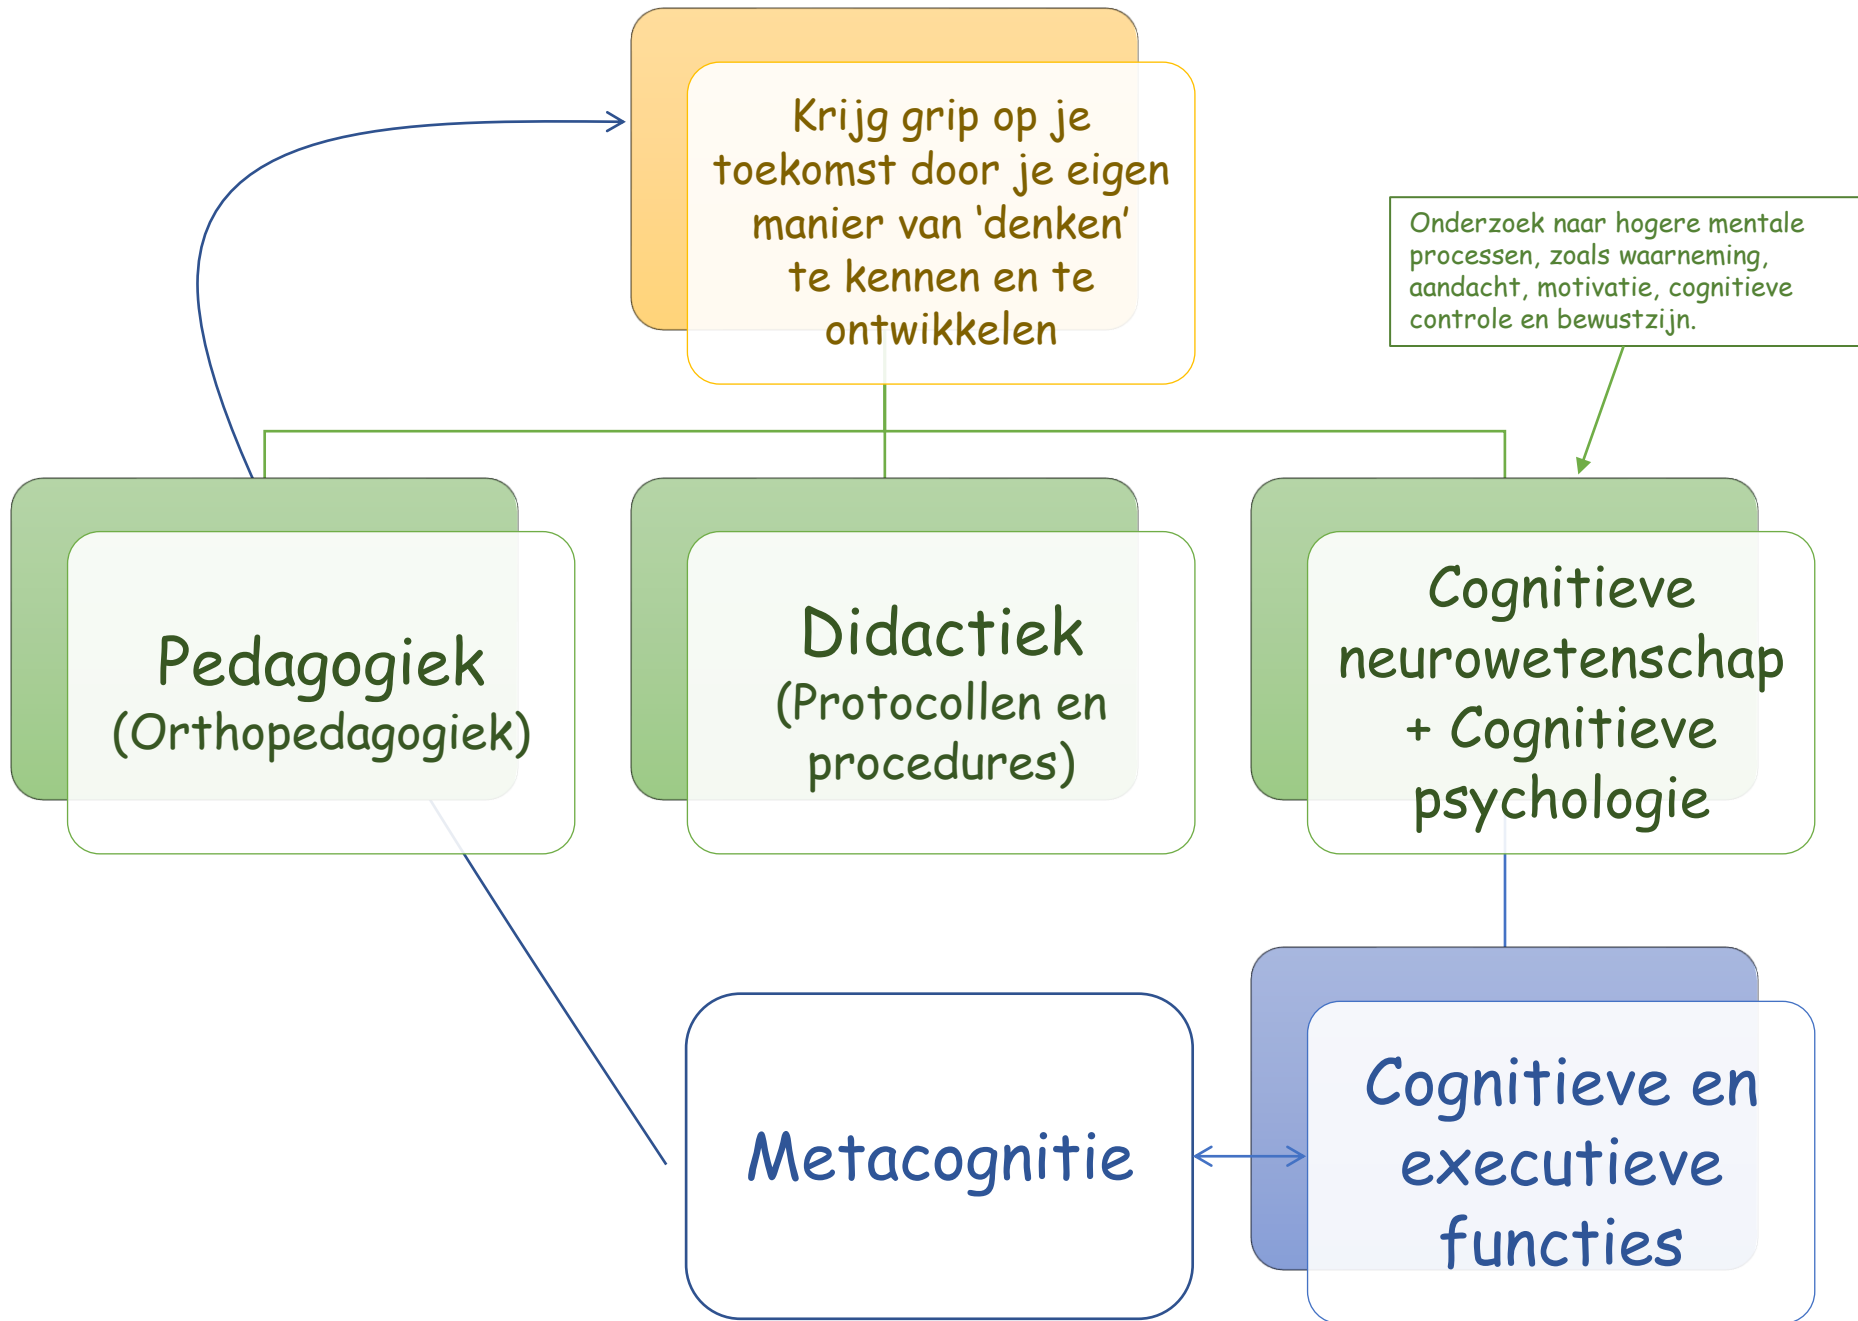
Krijg grip op je toekomst door je eigen manier van 'denken' te kennen en te ontwikkelen

Onderzoek naar hogere mentale processen, zoals waarneming, aandacht, motivatie, cognitieve controle en bewustzijn.

Pedagogiek (Orthopedagogiek)

Didactiek (Protocollen en procedures)

Cognitieve neurowetenschap + Cognitieve psychologie

Metacognitie

Cognitieve en executieve functies